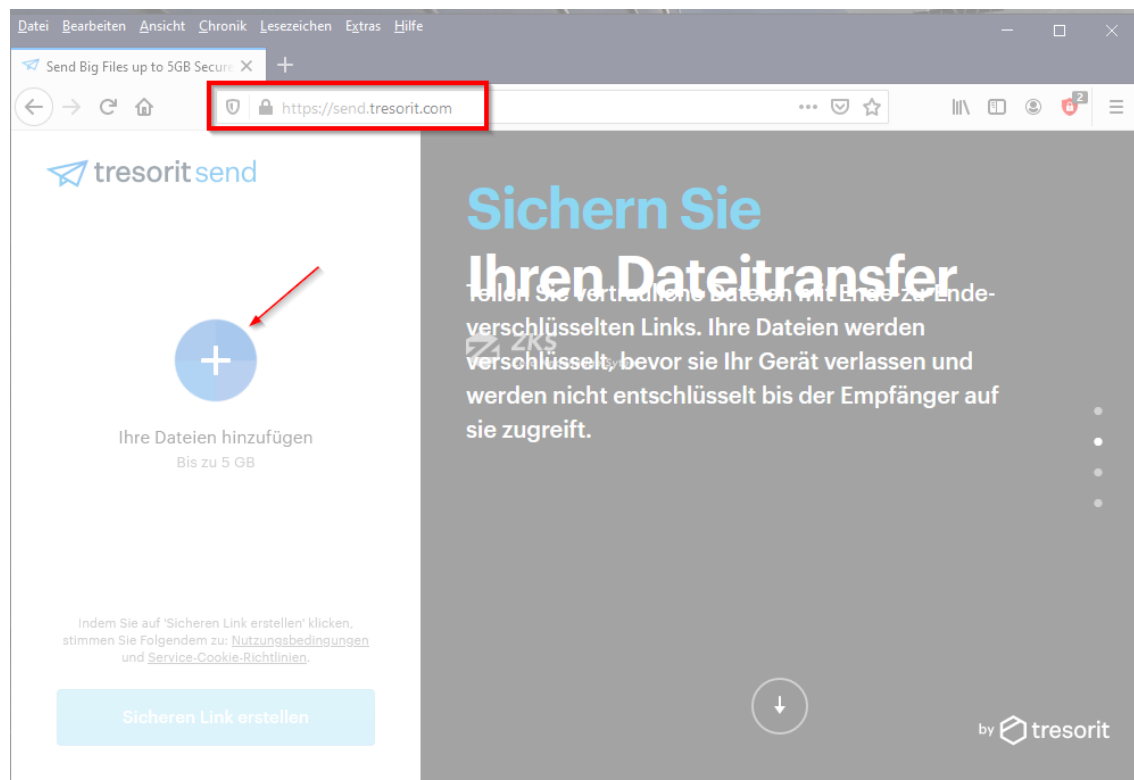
Datei Bearbeiten Ansicht Chronik Lesezeichen Extras Hilfe

Send Big Files up to 5GB Secure

https://send.tresorit.com

2

tresorit send

Sichern Sie
Ihren Dateitransfer

Teilen Sie vertrauliche Dateien mit Ende-zu-Ende-verschlüsselten Links. Ihre Dateien werden verschlüsselt, bevor sie Ihr Gerät verlassen und werden nicht entschlüsselt bis der Empfänger auf sie zugreift.

ZKS

Ihre Dateien hinzufügen
Bis zu 5 GB

Indem Sie auf 'Sicheren Link erstellen' klicken, stimmen Sie Folgendem zu: Nutzungsbedingungen und Service-Cookie-Richtlinien.

Sicheren Link erstellen

by tresorit